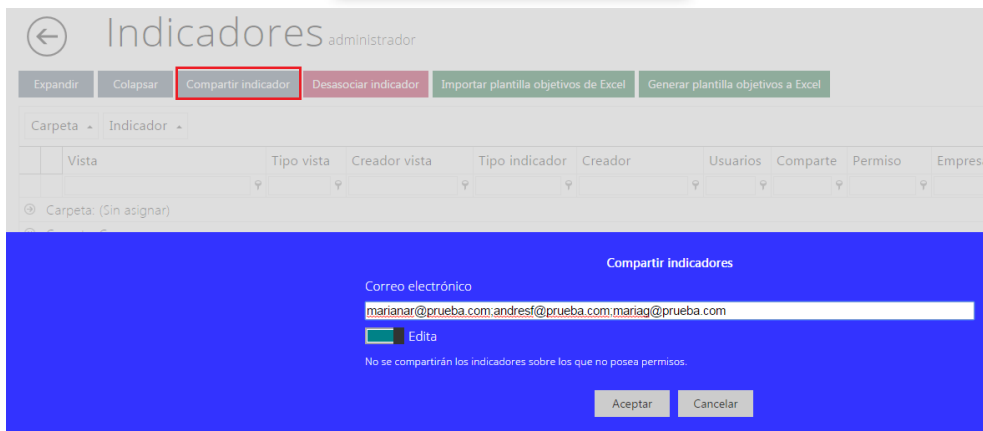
Indicadores administrador

Expandir Colapsar Compartir indicador Desasociar indicador Importar plantilla objetivos de Excel Generar plantilla objetivos a Excel

Carpeta Indicador

| | Vista | Tipo vista | Creador vista | Tipo indicador | Creador | Usuarios | Comparte | Permiso | Empresa |
|---|---|---|---|---|---|---|---|---|---|

Carpeta: (Sin asignar)

Compartir indicadores

Correo electrónico

marianar@prueba.com;andresf@prueba.com;mariag@prueba.com

Edita

No se compartirán los indicadores sobre los que no posea permisos.

Aceptar Cancelar